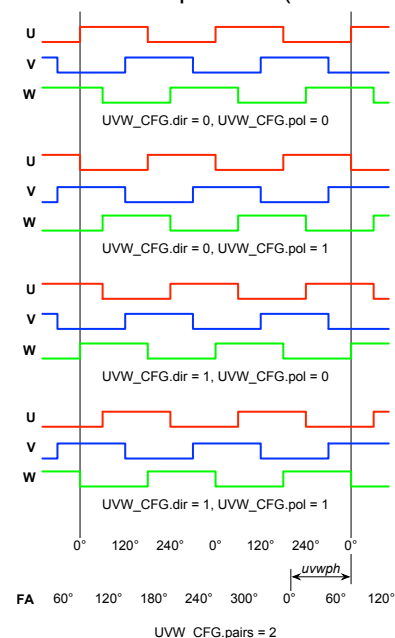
U
V
W
UVW_CFG.dir = 0, UVW_CFG.pol = 0

U
V
W
UVW_CFG.dir = 0, UVW_CFG.pol = 1

U
V
W
UVW_CFG.dir = 1, UVW_CFG.pol = 0

U
V
W
UVW_CFG.dir = 1, UVW_CFG.pol = 1

0° 120° 240° 0° 120° 240° 0°

uvwph

FA 60° 120° 180° 240° 300° 0° 60° 120°

UVW_CFG.pairs = 2